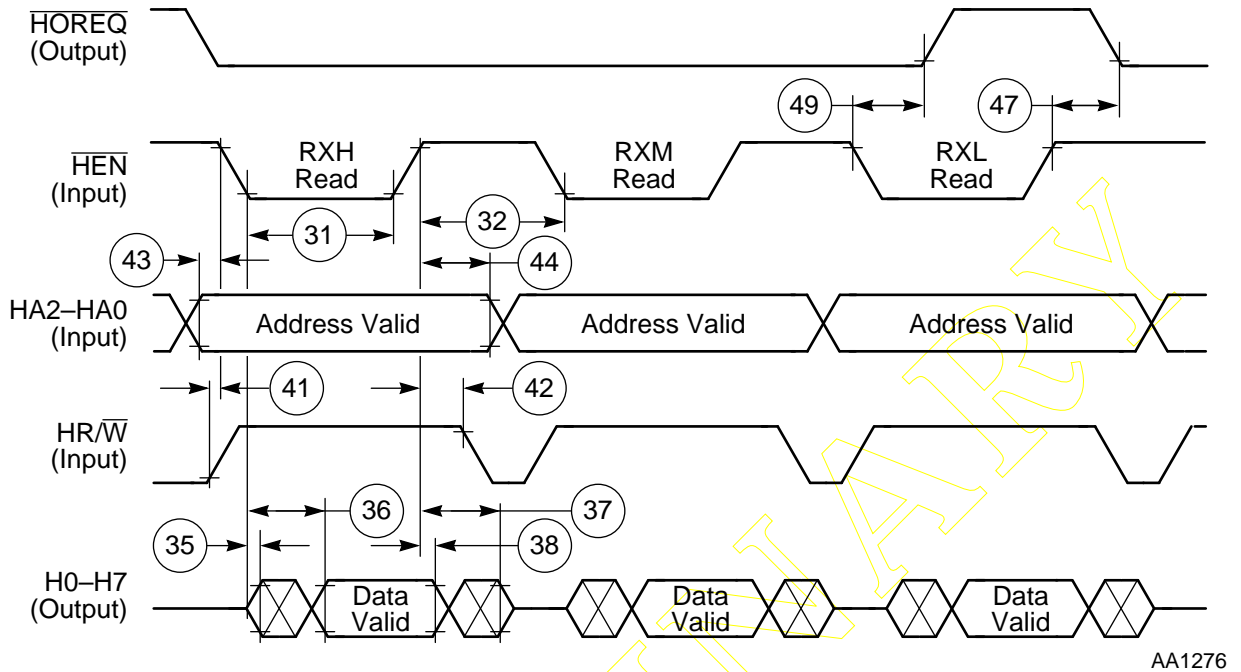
$\overline{HOREQ}$
(Output)

49

47

$\overline{HEN}$
(Input)

RXH
Read

RXM
Read

RXL
Read

31

32

43

44

HA2–HA0
(Input)

Address Valid

Address Valid

Address Valid

41

42

HR/$\overline{W}$
(Input)

36

37

35

38

H0–H7
(Output)

Data
Valid

Data
Valid

Data
Valid

AA1276

PRELIMINARY